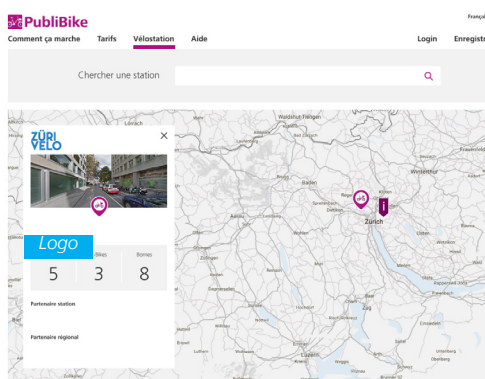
PubliBike

Françai

Comment ça marche Tarifs Vélostation Aide Login Enregistr

Chercher une station

ZÜRI VELO

Logo

Bikes Bornes

5 3 8

Partenaire station

Partenaire régional

Waldshut-Tiengen

Winterthur

Baden

Zürich

Zug

Luzern